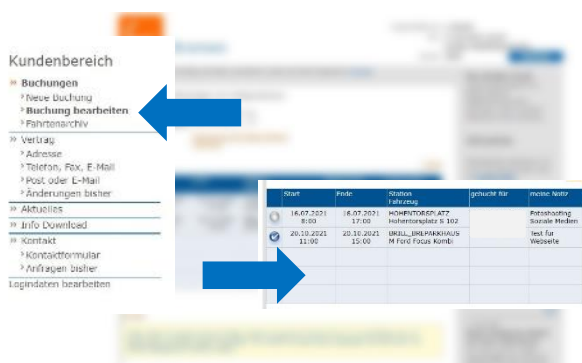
Kundenbereich

» Buchungen
› Neue Buchung
› Buchung bearbeiten
› Fahrtenarchiv

» Vertrag
› Adresse
› Telefon, Fax, E-Mail
› Post oder E-Mail
› Änderungen bisher

» Aktuelles

» Info Download

» Kontakt
› Kontaktformular
› Anfragen bisher

Logindaten bearbeiten

| | Start | Ende | Station Fahrzeug | gebucht für | meine Notiz |
|---|---|---|---|---|---|
| | 16.07.2021 8:00 | 16.07.2021 17:00 | HOHENTORSPLATZ Hohentorsplatz 6 102 | | Fotoshooting Soziale Medien |
| | 20.10.2021 11:00 | 20.10.2021 15:00 | BRILL_BREMAKHAUS M Ford Focus Kombi | | Test für Webseite |
| | | | | | |
| | | | | | |
| | | | | | |